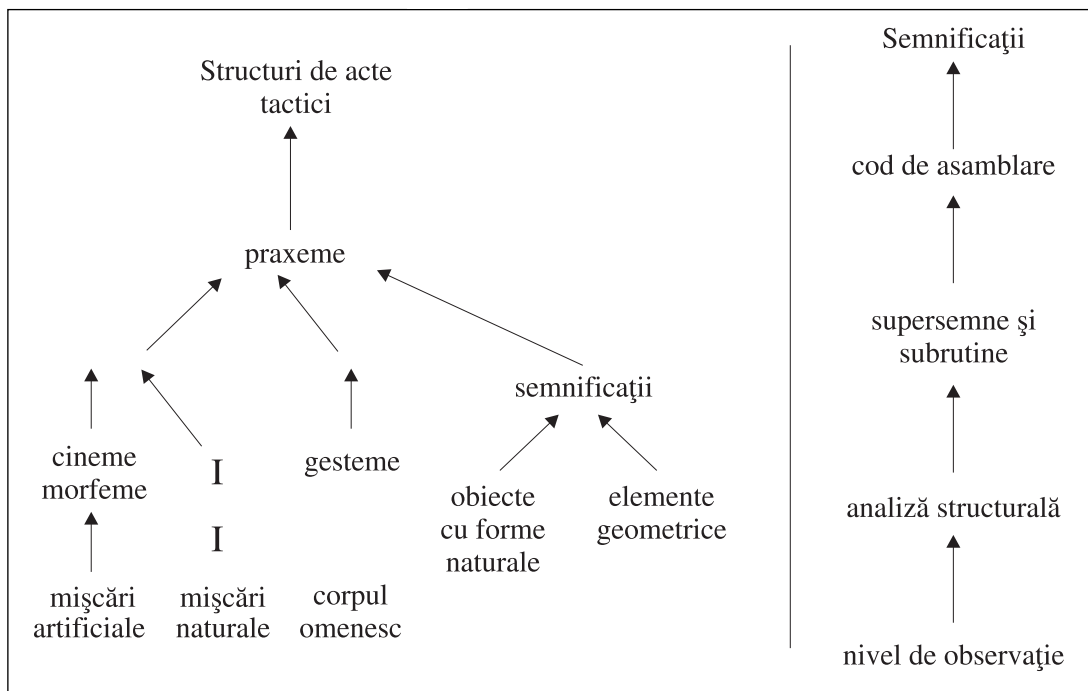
Structuri de acte tactici

praxeme

semnificaţii

cineme morfeme

I

gesteme

obiecte cu forme naturale

elemente geometrice

I

mişcări artificiale

mişcări naturale

corpul omenesc

Semnificaţii

cod de asamblare

supersemne şi subrutine

analiză structurală

nivel de observaţie